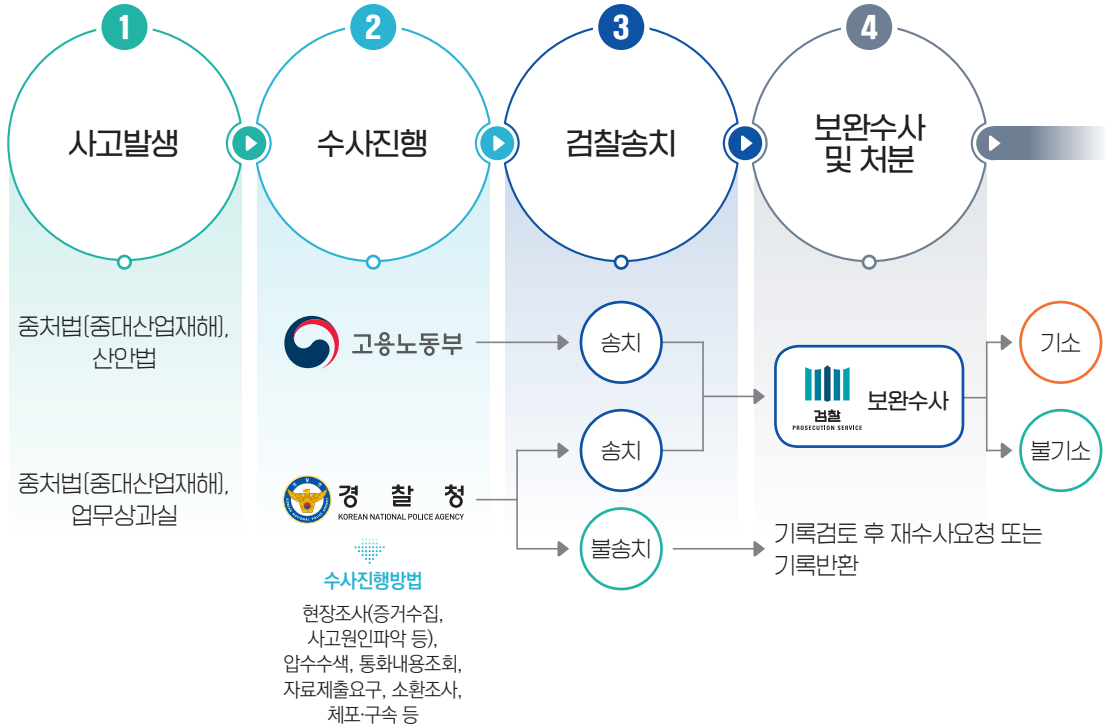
1
사고발생

2
수사진행

3
검찰송치

4
보완수사 및 처분

중처법(중대산업재해), 산안법

중처법(중대산업재해), 업무상과실

고용노동부

경 찰 청
KOREAN NATIONAL POLICE AGENCY

수사진행방법

현장조사(증거수집, 사고원인파악 등), 압수수색, 통화내용조회, 자료제출요구, 소환조사, 체포·구속 등

송치

송치

불송치

기록검토 후 재수사요청 또는 기록반환

검찰
PROSECUTION SERVICE

보완수사

기소

불기소